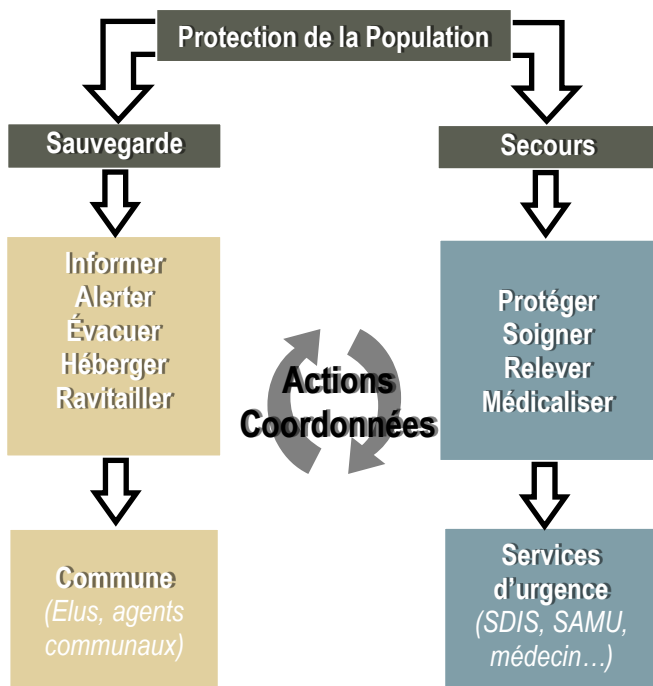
Protection de la Population

Sauvegarde

Secours

Informer
Alerter
Évacuer
Héberger
Ravitailler

Actions
Coordonnées

Protéger
Soigner
Relever
Médicaliser

Commune
(Elus, agents communaux)

Services d'urgence
(SDIS, SAMU, médecin…)